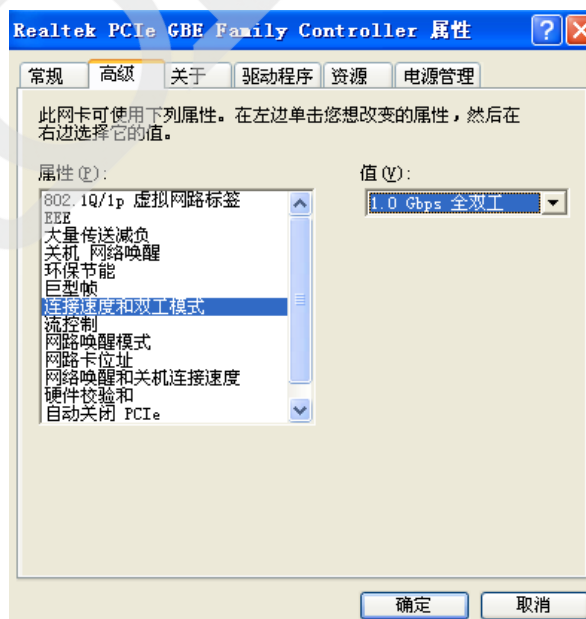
Realtek PCIe GBE Family Controller 属性

常规 | 高级 | 关于 | 驱动程序 | 资源 | 电源管理

此网卡可使用下列属性。在左边单击您想改变的属性，然后在右边选择它的值。

属性(P):

802.1Q/1p 虚拟网路标签
EEE
大量传送减负
关机 网络唤醒
环保节能
巨型帧
连接速度和双工模式
流控制
网路唤醒模式
网路卡位址
网络唤醒和关机连接速度
硬件校验和
自动关闭 PCIe

值(V):

1.0 Gbps 全双工

确定 | 取消